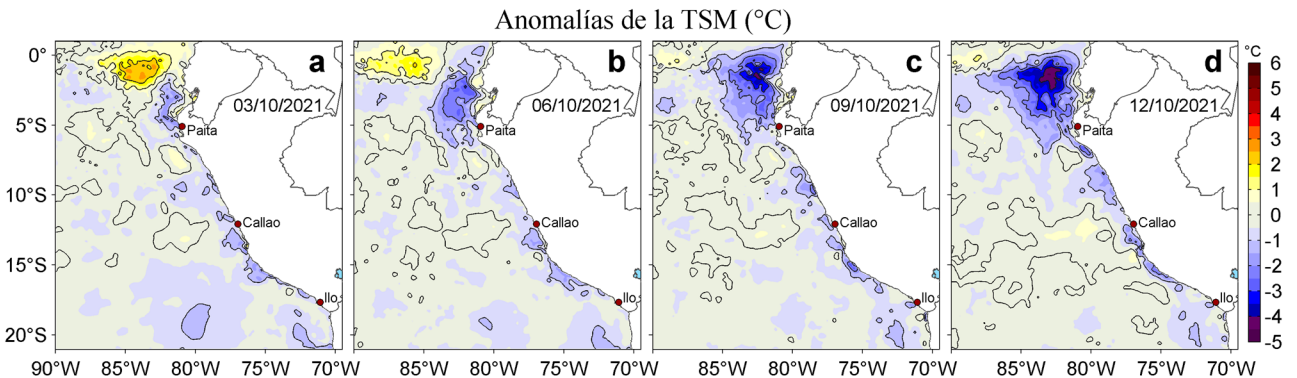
Anomalías de la TSM (°C)

a
03/10/2021
Paita
Callao
Ilo

b
06/10/2021
Paita
Callao
Ilo

c
09/10/2021
Paita
Callao
Ilo

d
12/10/2021
Paita
Callao
Ilo

0°
5°S
10°S
15°S
20°S

90°W 85°W 80°W 75°W 70°W
85°W 80°W 75°W 70°W
85°W 80°W 75°W 70°W
85°W 80°W 75°W 70°W

°C
6
5
4
3
2
1
0
-1
-2
-3
-4
-5